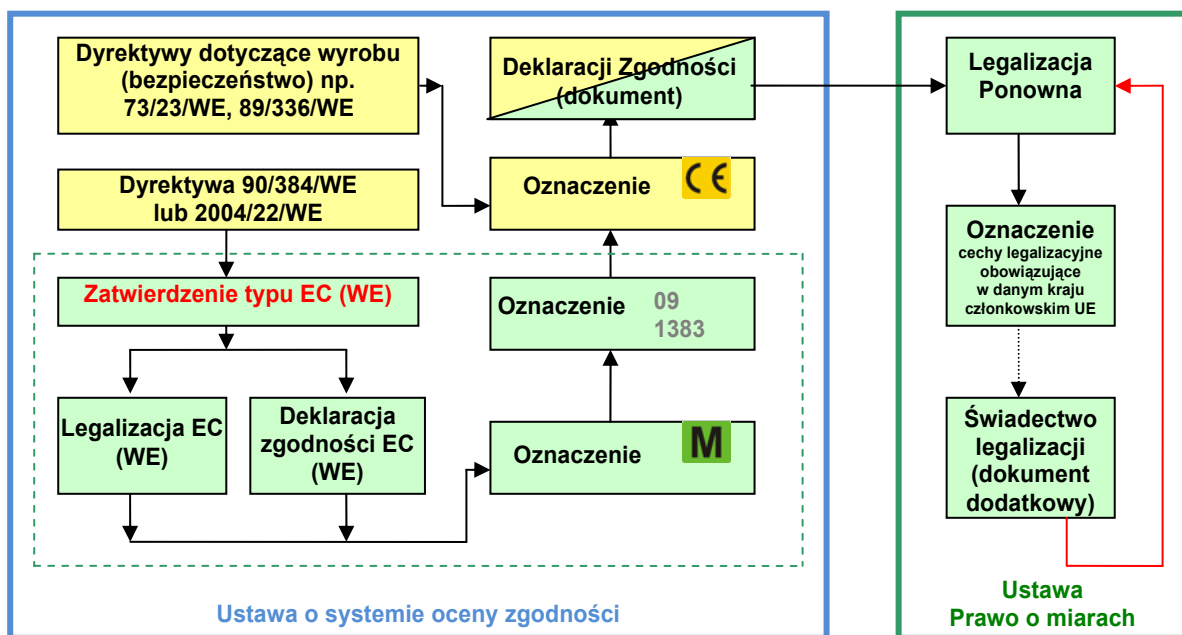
Dyrektywy dotyczące wyrobu (bezpieczeństwo) np. 73/23/WE, 89/336/WE

Deklaracji Zgodności (dokument)

Legalizacja Ponowna

Dyrektywa 90/384/WE lub 2004/22/WE

Oznaczenie CE

Oznaczenie
cechy legalizacyjne obowiązujące w danym kraju członkowskim UE

Zatwierdzenie typu EC (WE)

Oznaczenie 09 1383

Legalizacja EC (WE)

Deklaracja zgodności EC (WE)

Oznaczenie M

Świadectwo legalizacji (dokument dodatkowy)

Ustawa o systemie oceny zgodności

Ustawa Prawo o miarach